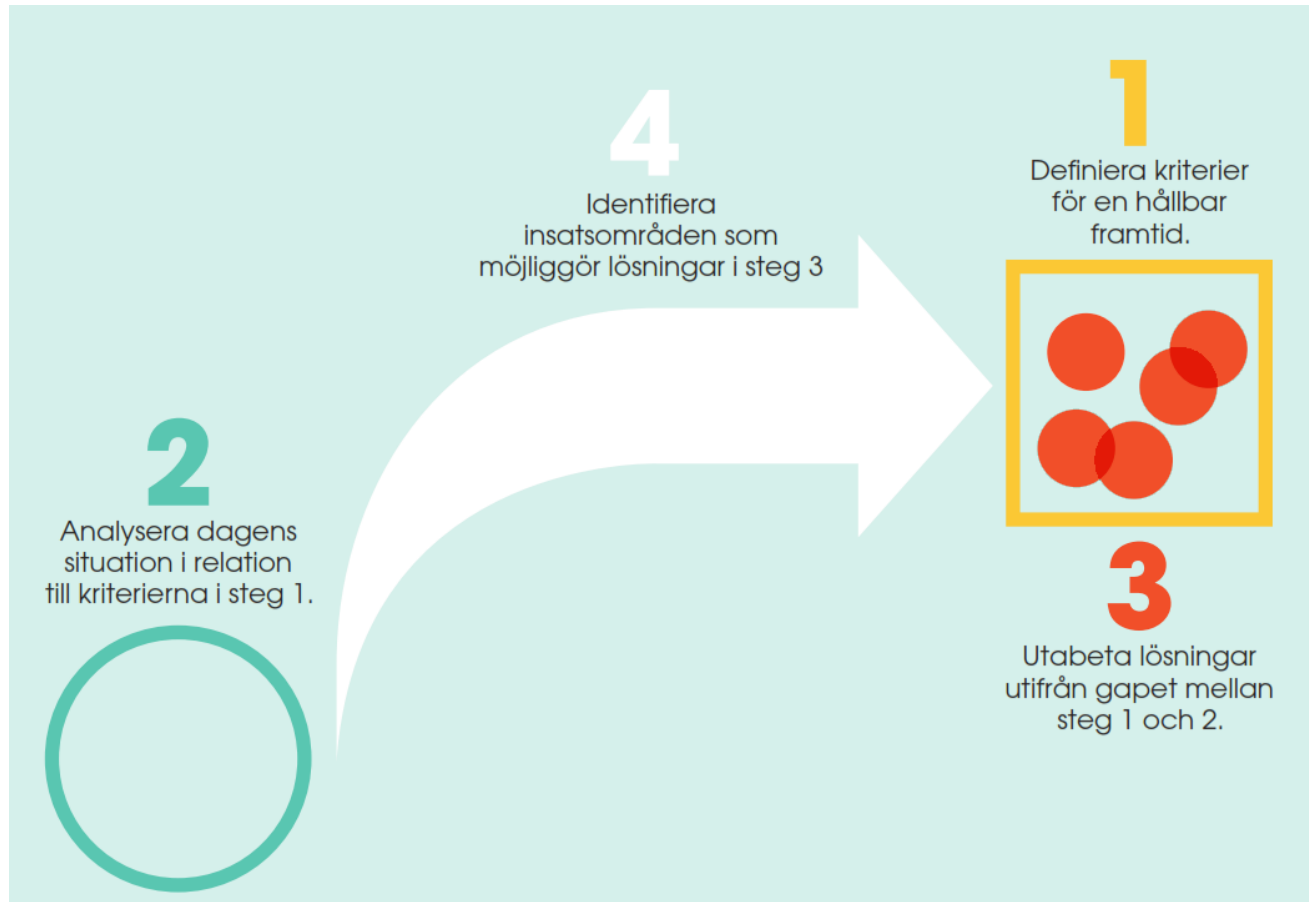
4
Identifiera insatsområden som möjliggör lösningar i steg 3

1
Definiera kriterier för en hållbar framtid.

2
Analysera dagens situation i relation till kriterierna i steg 1.

3
Utabeta lösningar utifrån gapet mellan steg 1 och 2.